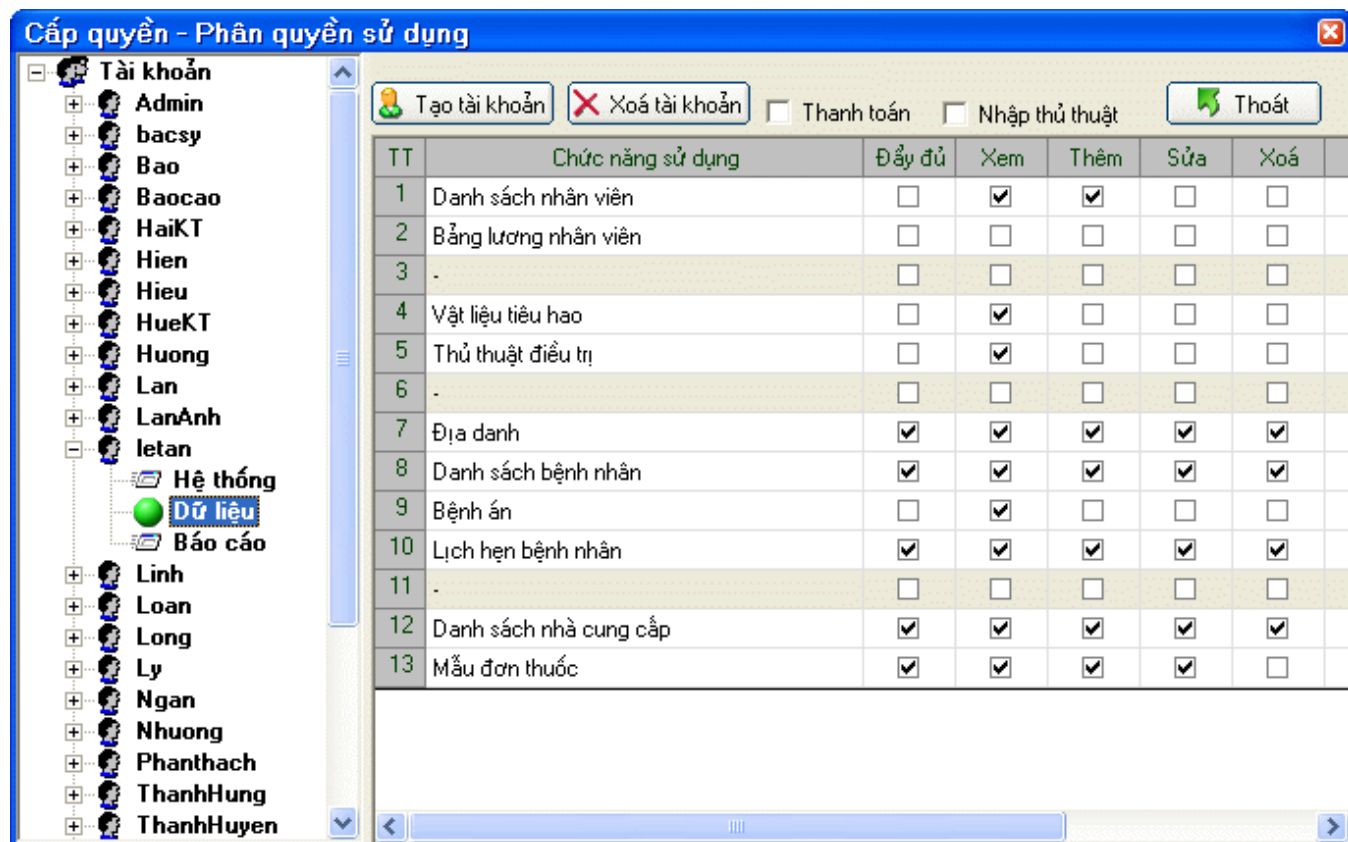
Cấp quyền - Phân quyền sử dụng

Tài khoản
Admin
bacsy
Bao
Baocao
HaiKT
Hien
Hieu
HueKT
Huong
Lan
LanAnh
letan
Hệ thống
Dữ liệu
Báo cáo
Linh
Loan
Long
Ly
Ngan
Nhuong
Phanthach
ThanhHung
ThanhHuyen

Tạo tài khoản | Xoá tài khoản | Thanh toán | Nhập thủ thuật | Thoát

| TT | Chức năng sử dụng | Đầy đủ | Xem | Thêm | Sửa | Xoá |
|---|---|---|---|---|---|---|
| 1 | Danh sách nhân viên | ☐ | ☑ | ☑ | ☐ | ☐ |
| 2 | Bảng lương nhân viên | ☐ | ☐ | ☐ | ☐ | ☐ |
| 3 | - | ☐ | ☐ | ☐ | ☐ | ☐ |
| 4 | Vật liệu tiêu hao | ☐ | ☑ | ☐ | ☐ | ☐ |
| 5 | Thủ thuật điều trị | ☐ | ☑ | ☐ | ☐ | ☐ |
| 6 | - | ☐ | ☐ | ☐ | ☐ | ☐ |
| 7 | Địa danh | ☑ | ☑ | ☑ | ☑ | ☑ |
| 8 | Danh sách bệnh nhân | ☑ | ☑ | ☑ | ☑ | ☑ |
| 9 | Bệnh án | ☐ | ☑ | ☐ | ☐ | ☐ |
| 10 | Lịch hẹn bệnh nhân | ☑ | ☑ | ☑ | ☑ | ☑ |
| 11 | - | ☐ | ☐ | ☐ | ☐ | ☐ |
| 12 | Danh sách nhà cung cấp | ☑ | ☑ | ☑ | ☑ | ☑ |
| 13 | Mẫu đơn thuốc | ☑ | ☑ | ☑ | ☑ | ☐ |